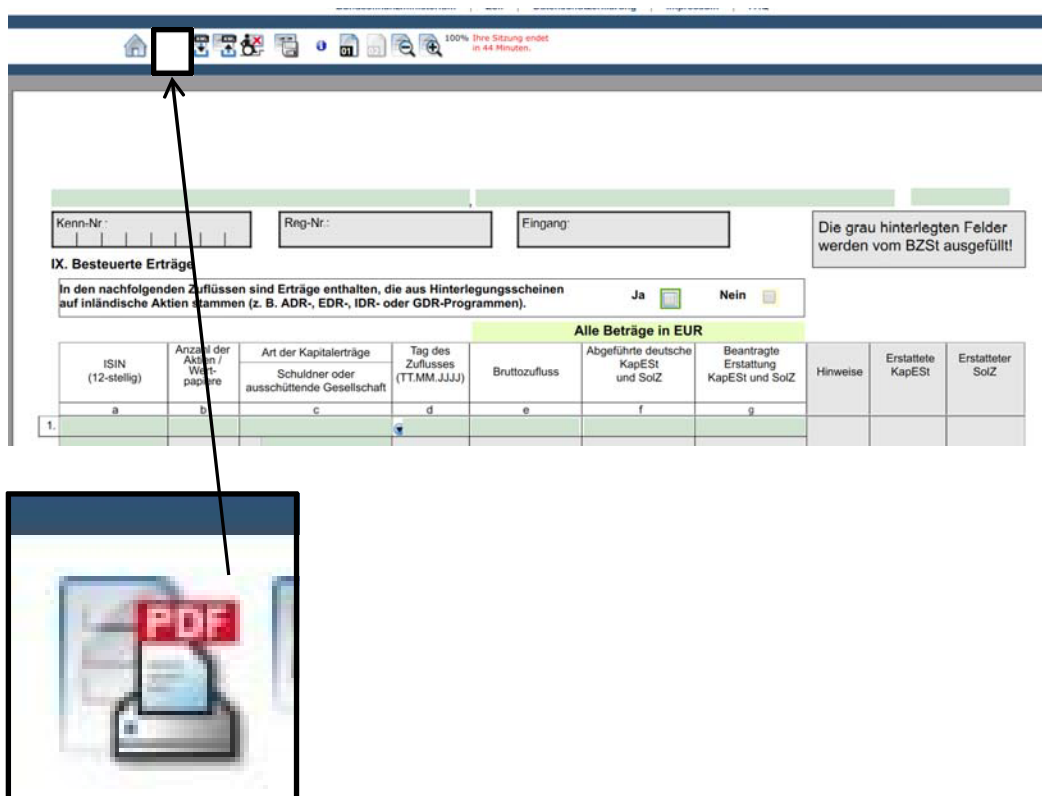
100% Ihre Sitzung endet in 44 Minuten.

Kenn-Nr.:

Reg-Nr.:

Eingang:

Die grau hinterlegten Felder werden vom BZSt ausgefüllt!

IX. Besteuerte Erträge

In den nachfolgenden Zuflüssen sind Erträge enthalten, die aus Hinterlegungsscheinen auf inländische Aktien stammen (z. B. ADR-, EDR-, IDR- oder GDR-Programmen).

Ja

Nein

Alle Beträge in EUR

| ISIN (12-stellig) | Anzahl der Aktien / Wertpapiere | Art der Kapitalerträge / Schuldner oder ausschüttende Gesellschaft | Tag des Zuflusses (TT.MM.JJJJ) | Bruttozufluss | Abgeführte deutsche KapESt und SolZ | Beantragte Erstattung KapESt und SolZ | Hinweise | Erstattete KapESt | Erstatteter SolZ |
|---|---|---|---|---|---|---|---|---|---|
| a | b | c | d | e | f | g | | | |
| 1. | | | | | | | | | |

PDF